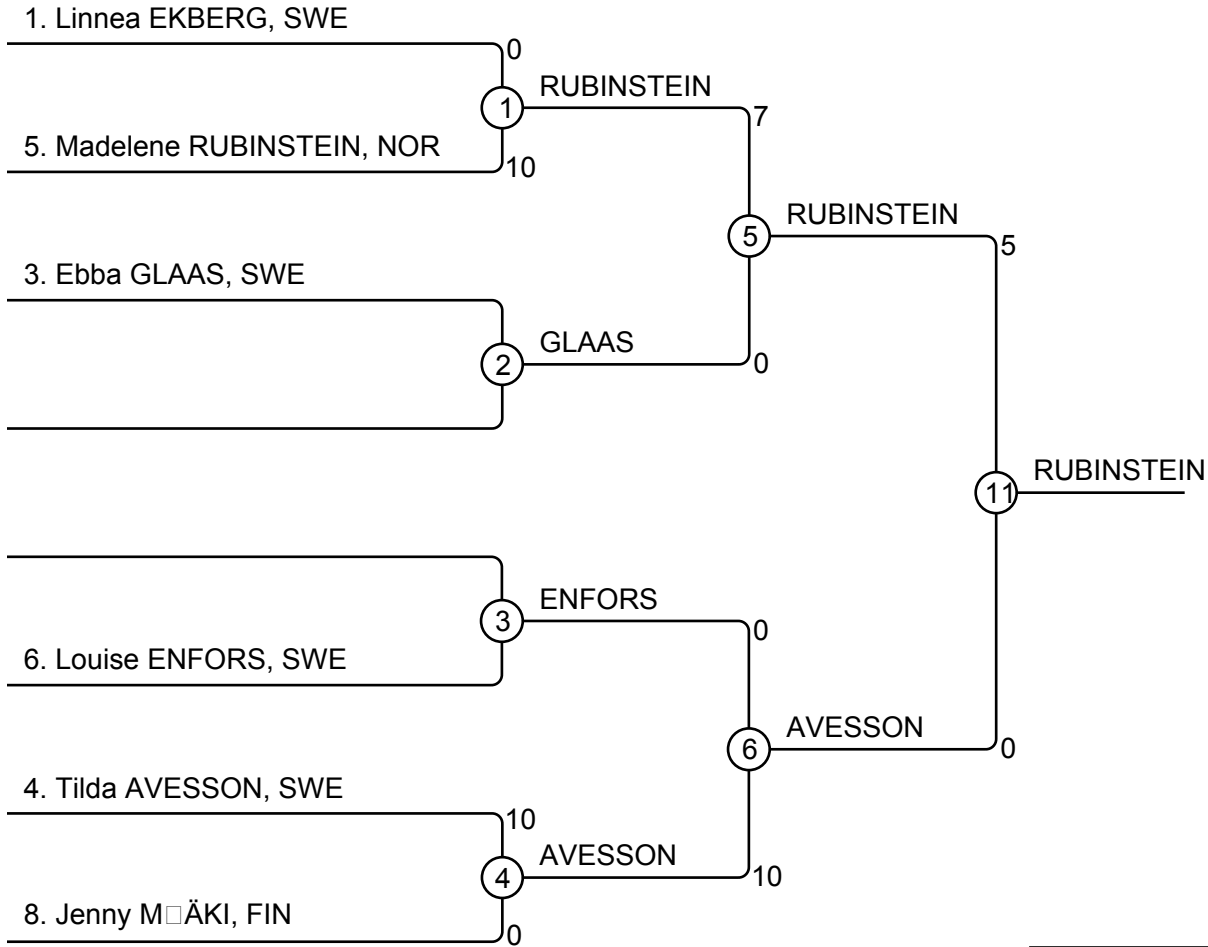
1. Linnea EKBERG, SWE
0
1
RUBINSTEIN
7
5. Madelene RUBINSTEIN, NOR
10
5
RUBINSTEIN
5
3. Ebba GLAAS, SWE
2
GLAAS
0
11
RUBINSTEIN
3
ENFORS
0
6. Louise ENFORS, SWE
6
AVESSON
0
4. Tilda AVESSON, SWE
10
4
AVESSON
10
8. Jenny M□ÄKI, FIN
0